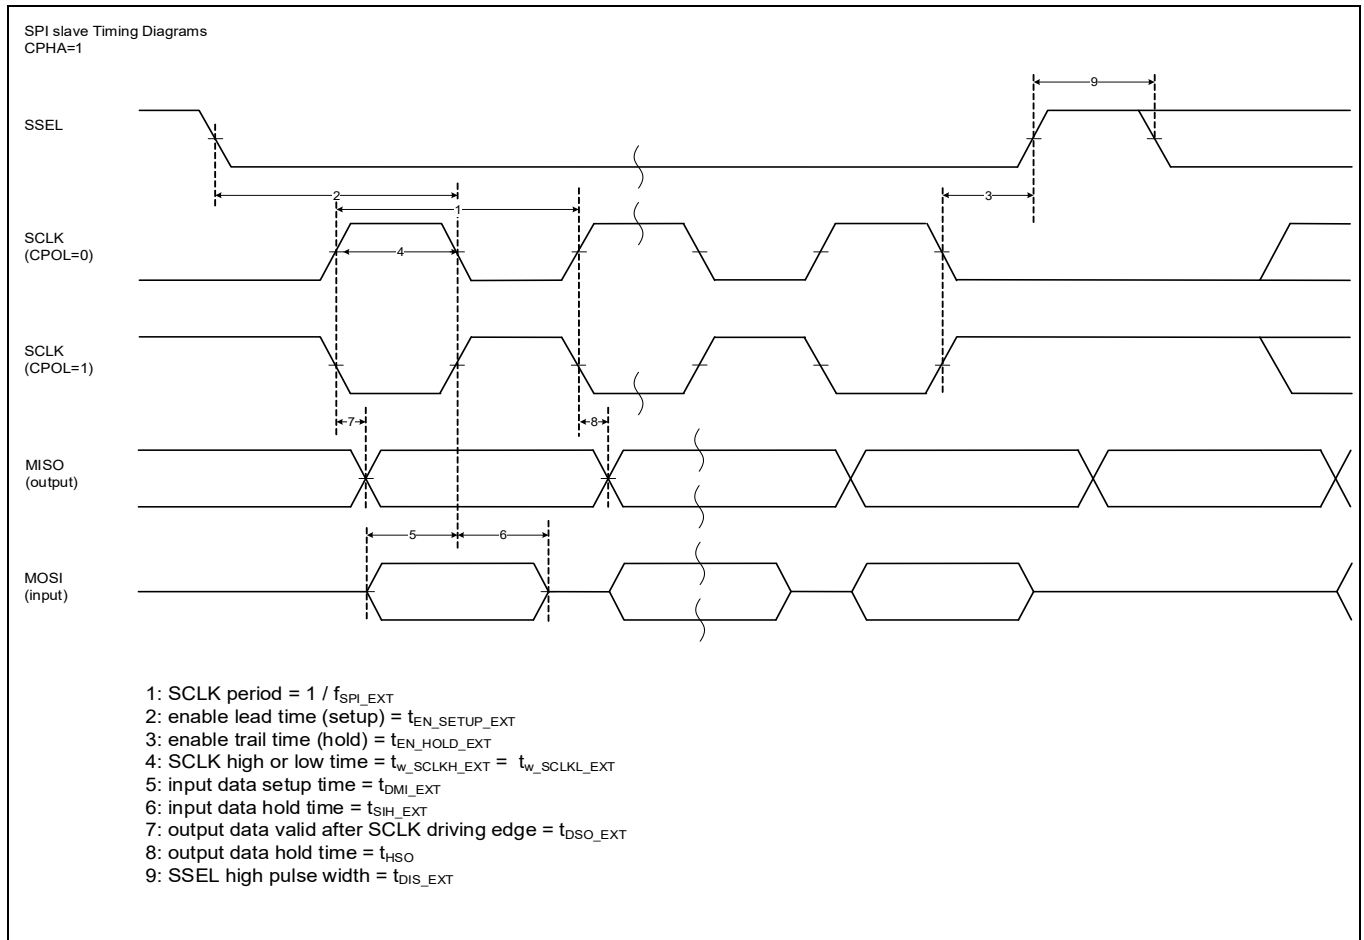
SPI slave Timing Diagrams
CPHA=1

SSEL

SCLK
(CPOL=0)

SCLK
(CPOL=1)

MISO
(output)

MOSI
(input)

9

2

1

3

4

7

8

5

6

1: SCLK period = 1 / $f_{SPI\_EXT}$
2: enable lead time (setup) = $t_{EN\_SETUP\_EXT}$
3: enable trail time (hold) = $t_{EN\_HOLD\_EXT}$
4: SCLK high or low time = $t_{w\_SCLKH\_EXT}$ = $t_{w\_SCLKL\_EXT}$
5: input data setup time = $t_{DMI\_EXT}$
6: input data hold time = $t_{SIH\_EXT}$
7: output data valid after SCLK driving edge = $t_{DSO\_EXT}$
8: output data hold time = $t_{HSO}$
9: SSEL high pulse width = $t_{DIS\_EXT}$